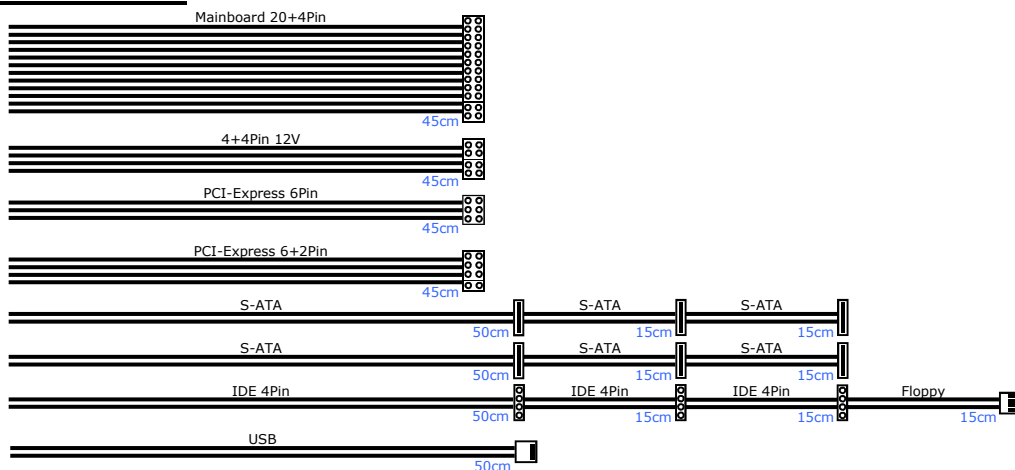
Mainboard 20+4Pin
45cm
4+4Pin 12V
45cm
PCI-Express 6Pin
45cm
PCI-Express 6+2Pin
45cm
S-ATA
50cm
S-ATA
15cm
S-ATA
15cm
S-ATA
50cm
S-ATA
15cm
S-ATA
15cm
IDE 4Pin
50cm
IDE 4Pin
15cm
IDE 4Pin
15cm
Floppy
15cm
USB
50cm